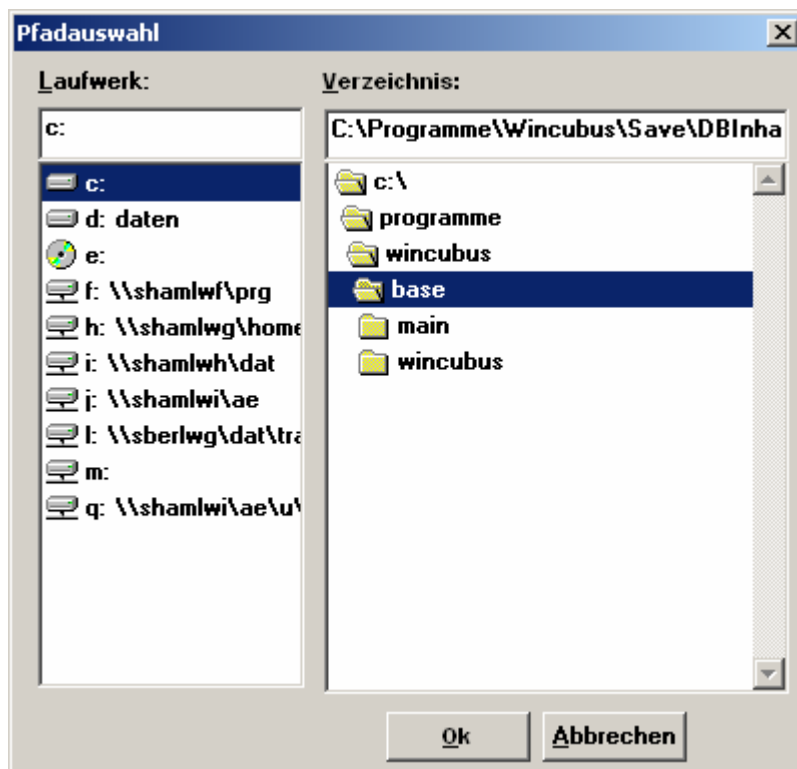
Pfadauswahl

Laufwerk:

c:

c:
d: daten
e:
f: \\shamlwf\prg
h: \\shamlwg\home
i: \\shamlwh\dat
j: \\shamlwi\ae
l: \\sberlwg\dat\tra
m:
q: \\shamlwi\ae\u\

Verzeichnis:

C:\Programme\Wincubus\Save\DBInha

c:\
programme
wincubus
base
main
wincubus

Ok
Abbrechen